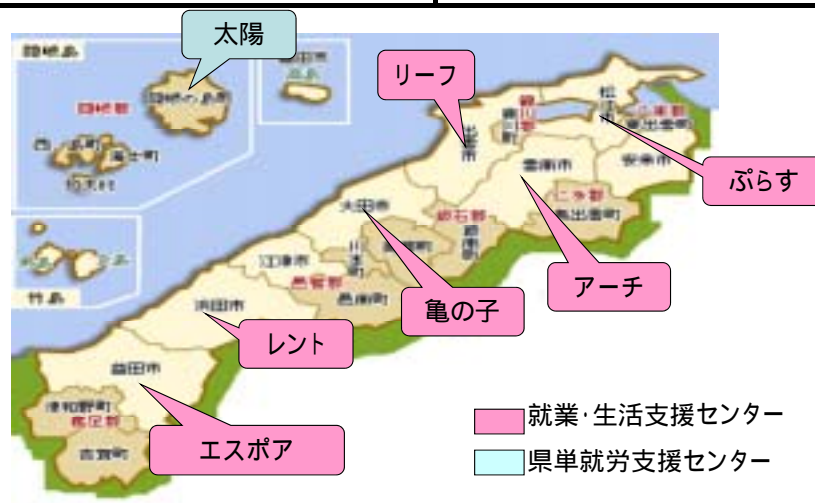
太陽

隠岐島

隠岐郡

隠岐の島町

西ノ島町

海士町

知夫村

竹島

リーフ

出雲市

松江市

八束郡

東出雲町

安来市

ぷらす

雲南市

仁多郡

奥出雲町

大田市

邑智郡

飯南町

川本町

江津市

邑智郡

美郷町

邑南町

アーチ

亀の子

浜田市

レント

益田市

津和野町

鹿足郡

吉賀町

エスポア

就業･生活支援センター

県単就労支援センター